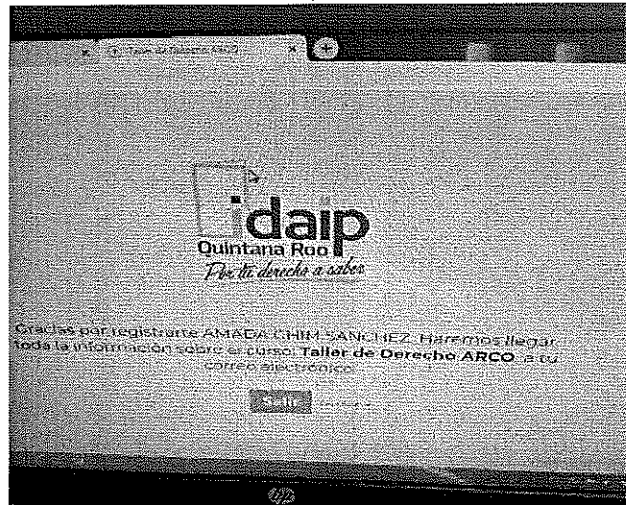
Taller de Derecho ARCO

idaip
Quintana Roo
Por tu derecho a saber

Gracias por registrarte AMADA CHIM SANCHEZ. Haremos llegar toda la información sobre el curso: Taller de Derecho ARCO a tu correo electrónico

Salir